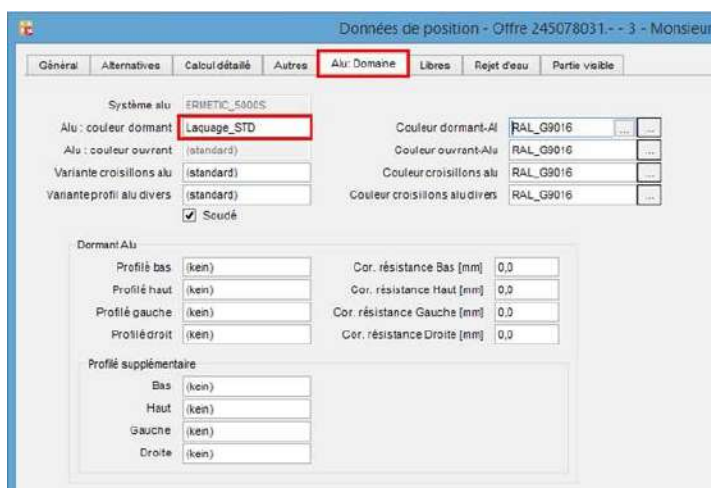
Données de position - Offre 245078031.- - 3 - Monsieur

Général | Alternatives | Calcul détaillé | Autres | Alu: Domaine | Libres | Rejet d'eau | Partie visible

Système alu ERMETIC_5000S
Alu : couleur dormant Laquage_STD
Alu : couleur ouvrant (standard)
Variante croisillons alu (standard)
Variante profil alu divers (standard)
Soudé

Couleur dormant-Al RAL_G9016
Couleur ouvrant-Alu RAL_G9016
Couleur croisillons alu RAL_G9016
Couleur croisillons alu divers RAL_G9016

Dormant Alu
Profilé bas (kein)
Profilé haut (kein)
Profilé gauche (kein)
Profilé droit (kein)

Cor. résistance Bas [mm] 0,0
Cor. résistance Haut [mm] 0,0
Cor. résistance Gauche [mm] 0,0
Cor. résistance Droite [mm] 0,0

Profilé supplémentaire
Bas (kein)
Haut (kein)
Gauche (kein)
Droite (kein)